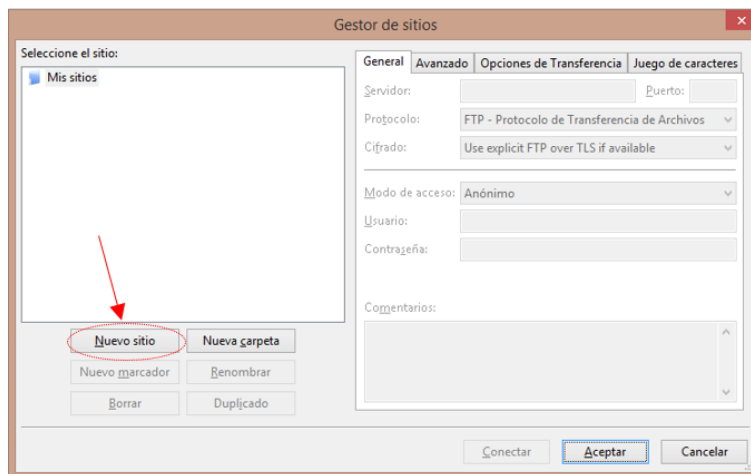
Gestor de sitios

Seleccione el sitio:

Mis sitios

Nuevo sitio

Nueva carpeta

Nuevo marcador

Renombrar

Borrar

Duplicado

General

Avanzado

Opciones de Transferencia

Juego de caracteres

Servidor:

Puerto:

Protocolo:

FTP - Protocolo de Transferencia de Archivos

Cifrado:

Use explicit FTP over TLS if available

Modo de acceso:

Anónimo

Usuario:

Contraseña:

Comentarios:

Conectar

Aceptar

Cancelar